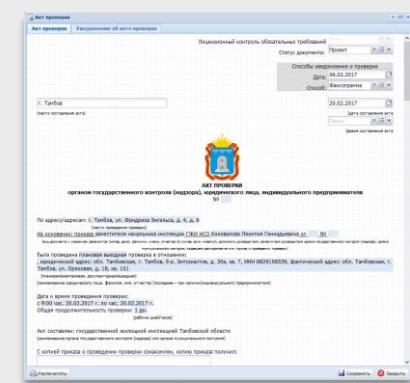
Акт проверки

Акт проверки | Уведомление об акте проверки

Лицензионный контроль обязательных требований

Статус документа: Проект

Способы уведомления о проверке

Дата 06.02.2017

Способ Факсограмма

г. Тамбов

(место составления акта)

20.02.2017

(дата составления акта)

(время составления акта)

АКТ ПРОВЕРКИ

органом государственного контроля (надзора), юридического лица, индивидуального предпринимателя

№

По адресу/адресам: г. Тамбов, ул. Фридриха Энгельса, д. 4, д. 6

(место проведения проверки)

На основании: приказа заместителя начальника инспекции (ЖИ НСО) Коновалова Леонтия Геннадьевича от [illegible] №

(вид документа с указанием реквизитов (номер, дата), фамилии, имени, отчества (в случае, если имеется), должность руководителя, заместителя руководителя органа государственного контроля (надзора), органа муниципального контроля, издавшего распоряжение или приказ о проведении проверки)

Была проведена плановая выездная проверка в отношении:

, юридический адрес: обл. Тамбовская, г. Тамбов, б-р. Энтузиастов, д. 30а, кв. 7, ИНН 6829106539, фактический адрес: обл. Тамбовская, г. Тамбов, ул. Орловская, д. 18, кв. 101

(плановая/внеплановая, документарная/выездная)

(наименование юридического лица, фамилия, имя, отчество (последнее – при наличии) индивидуального предпринимателя)

Дата и время проведения проверки:

с 9:00 час. 20.02.2017 г. по час. 20.02.2017 г.

Общая продолжительность проверки: 1 дн.

(рабочих дней/часов)

Акт составлен: государственной жилищной инспекцией Тамбовской области

(наименование органа государственного контроля (надзора) или органа муниципального контроля)

С копией приказа о проведении проверки ознакомлен, копию приказа получил:

Распечатать

Сохранить  Закрыть